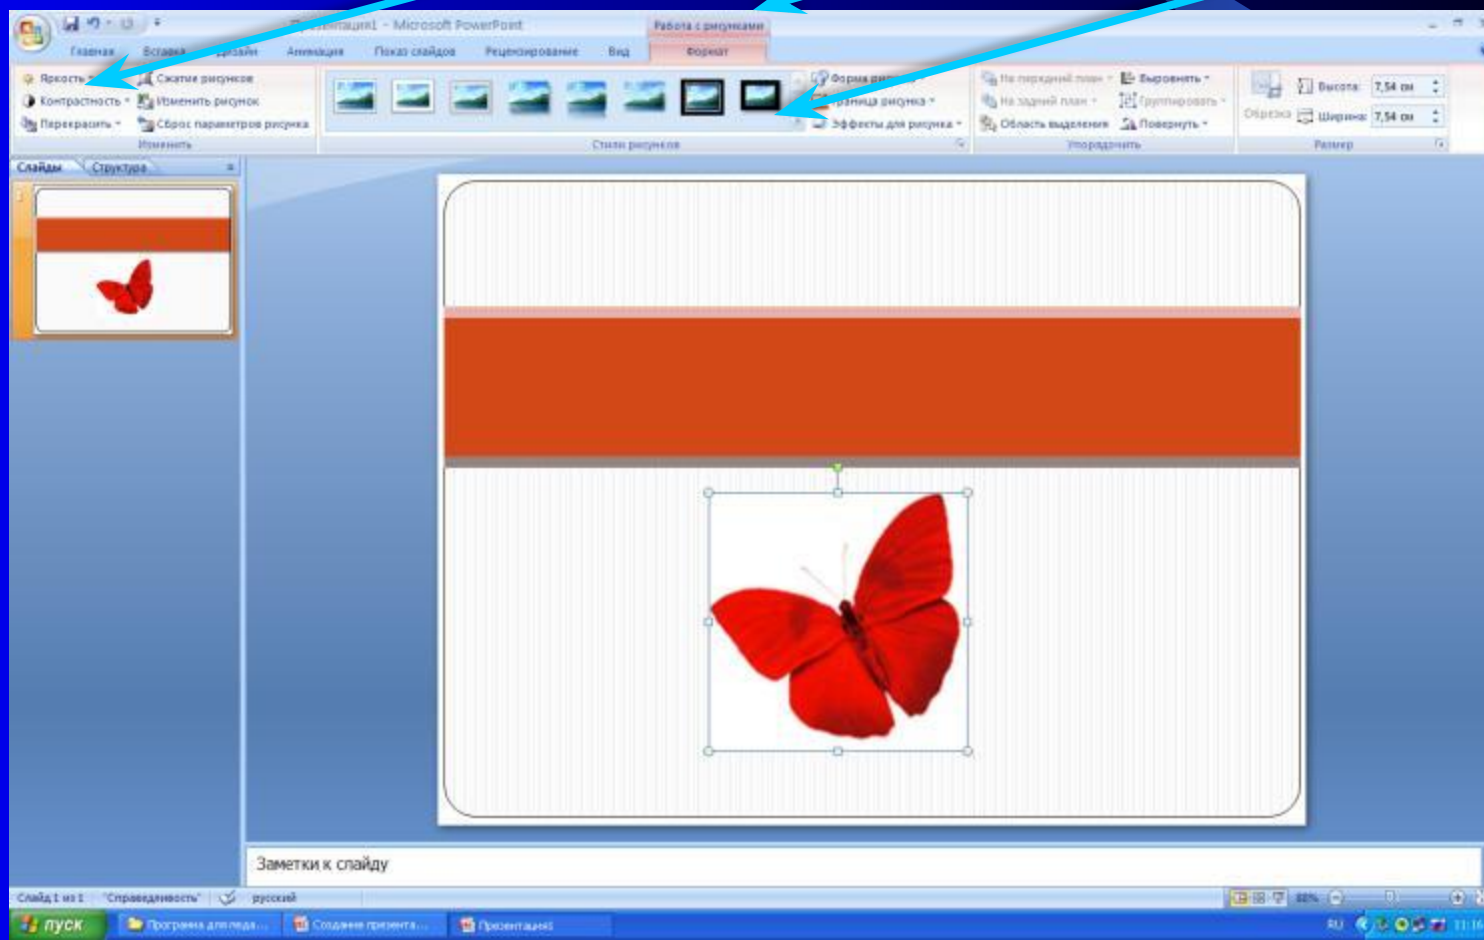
Презентация1 - Microsoft PowerPoint
Работа с рисунками
Главная
Вставка
Дизайн
Анимация
Показ слайдов
Рецензирование
Вид
Формат
Яркость
Контрастность
Перекрасить
Сжатие рисунков
Изменить рисунок
Сброс параметров рисунка
Изменить
Стили рисунков
Форма рисунка
Граница рисунка
Эффекты для рисунка
На передний план
На задний план
Область выделения
Выровнять
Группировать
Повернуть
Упорядочить
Обрезка
Высота: 7,54 см
Ширина: 7,54 см
Размер
Слайды
Структура
Заметки к слайду
Слайд 1 из 1
"Справедливость"
русский
пуск
Программа для педа...
Создание презента...
Презентация1
RU
11:16